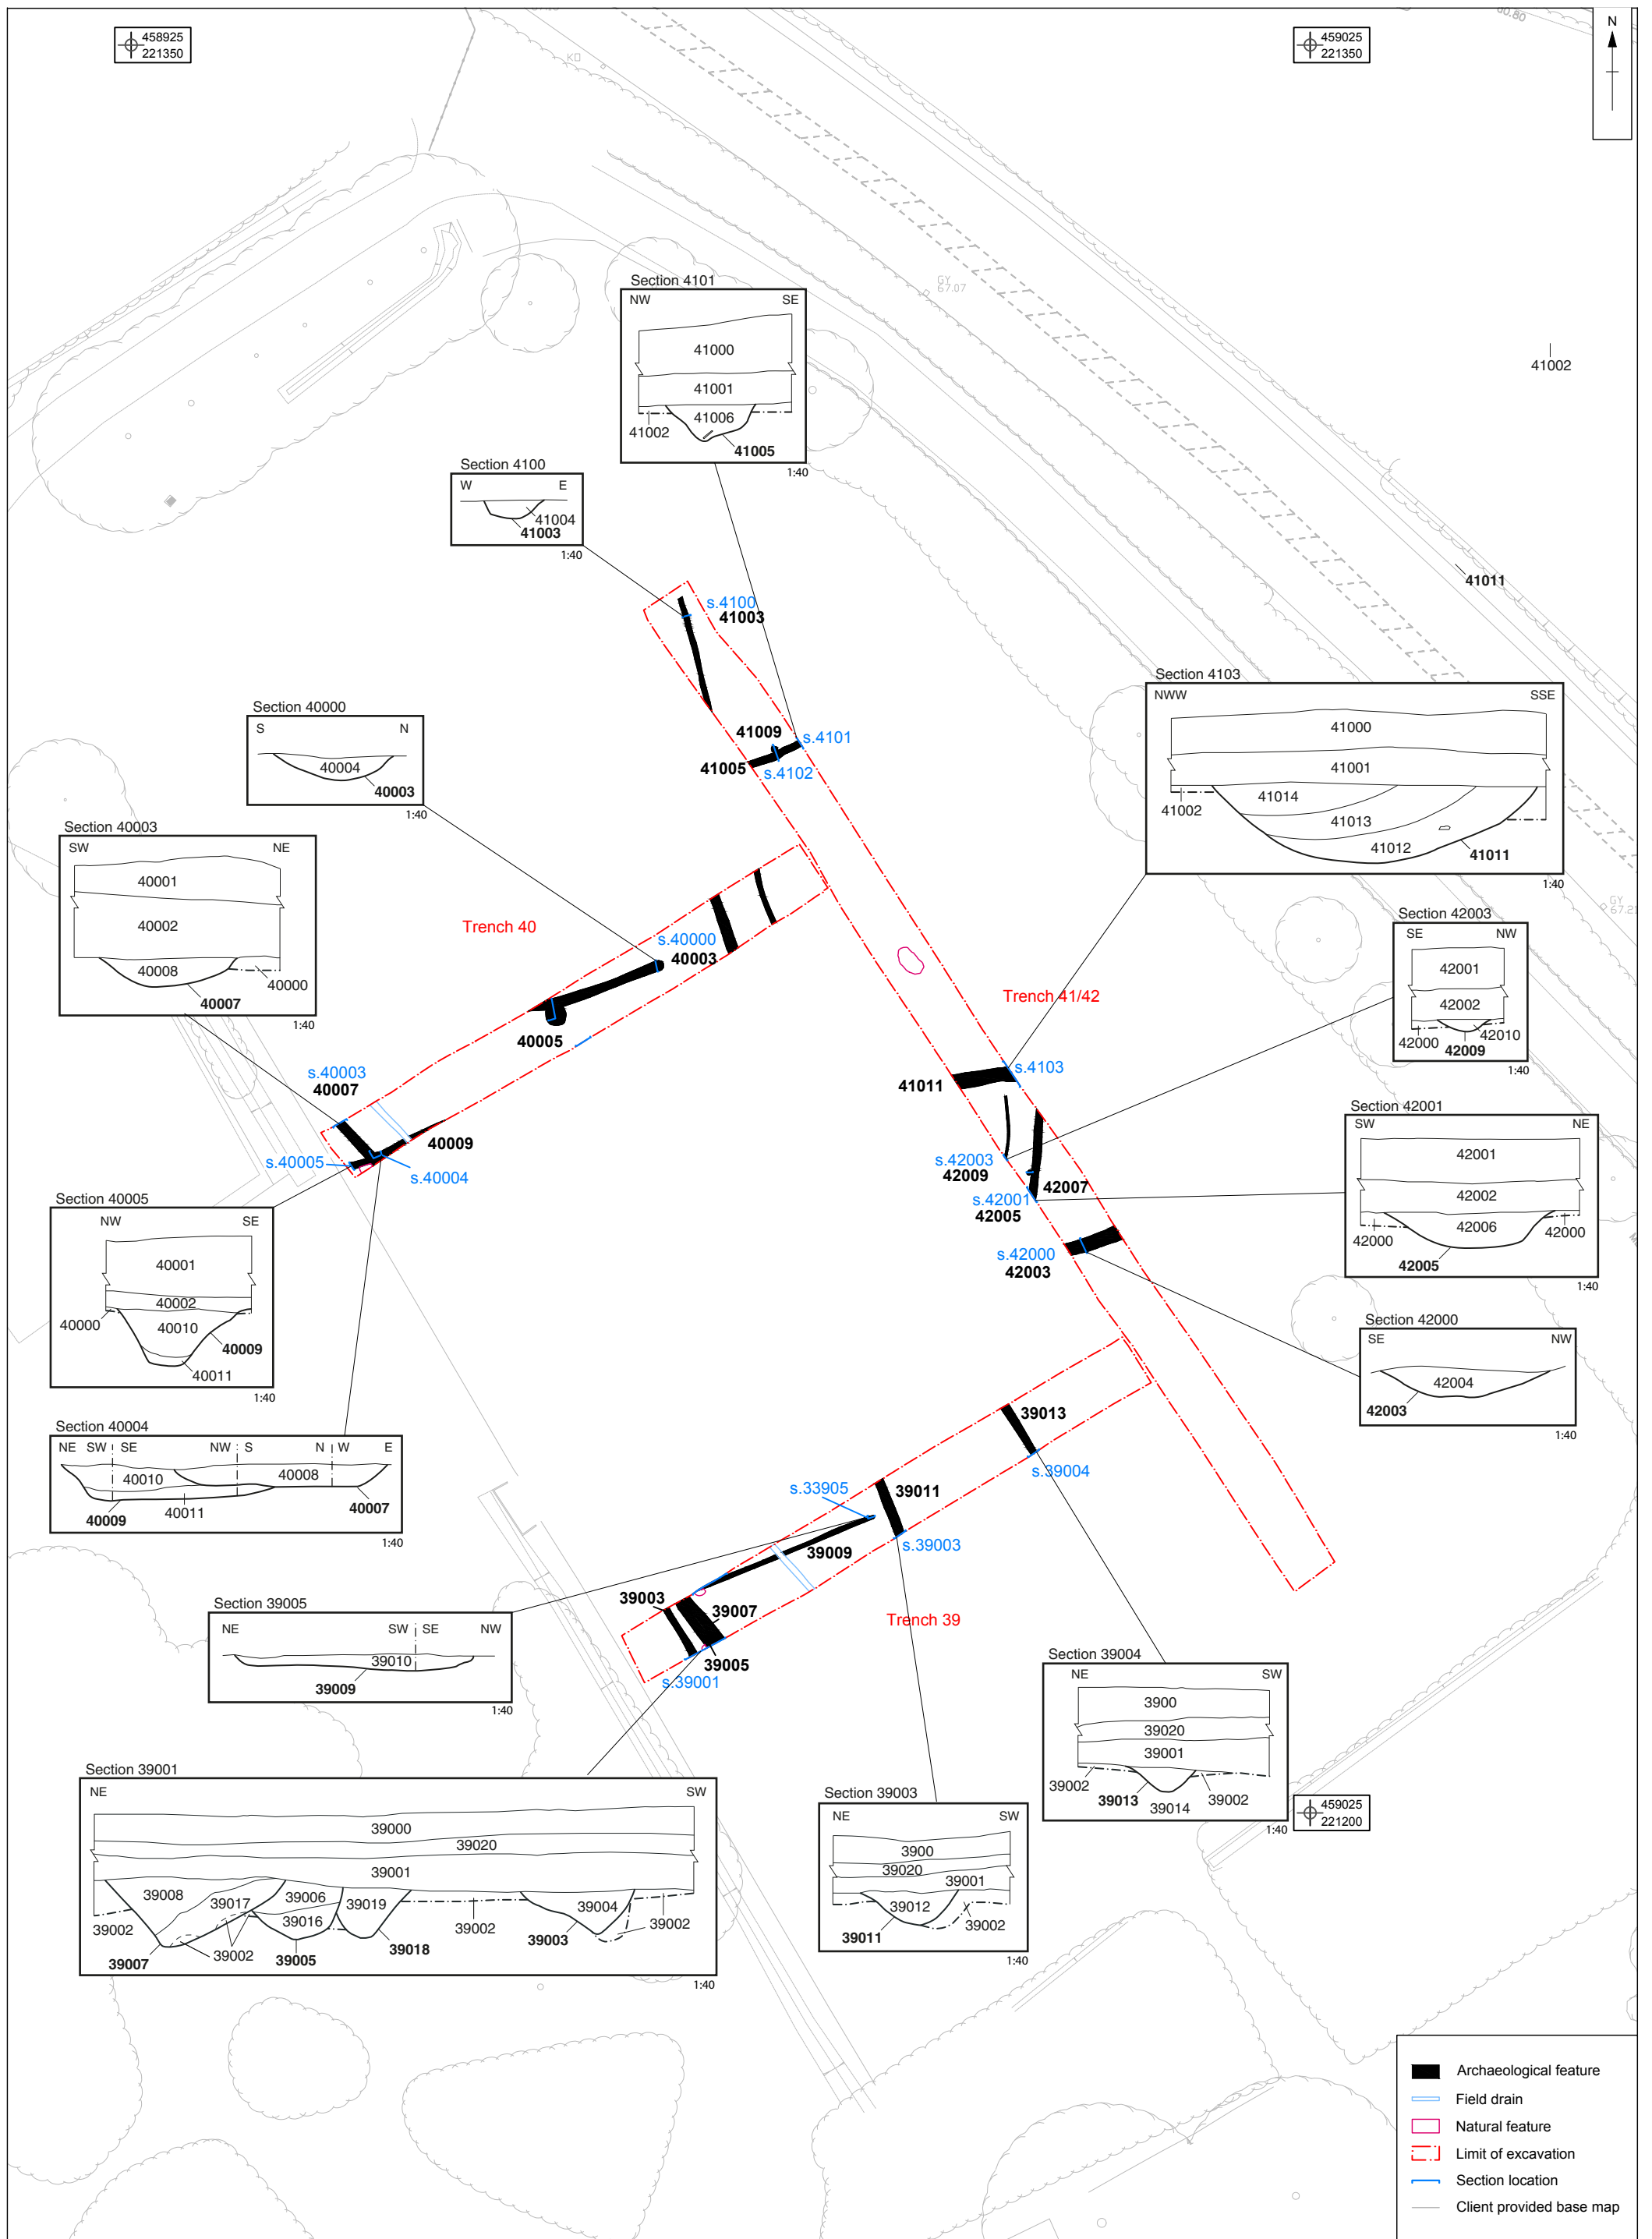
458925
221350

459025
221350

N

41002

Section 4101
NW SE
41000
41001
41006
41002
41005
1:40

Section 4100
W E
41004
41003
1:40

s.4100
41003

41011

Section 4103
NWW SSE
41000
41001
41014
41002
41013
41012
41011
1:40

Section 40000
S N
40004
40003
1:40

41009
s.4101
41005
s.4102

Section 40003
SW NE
40001
40002
40008
40000
40007
1:40

Trench 40

s.40000
40003

40005

Section 42003
SE NW
42001
42002
42010
42000
42009
1:40

Trench 41/42

s.4103
41011

s.40003
40007

40009

s.40005
s.40004

s.42003
42009

42007

s.42001
42005

Section 42001
SW NE
42001
42002
42006
42000
42000
42005
1:40

s.42000
42003

Section 40005
NW SE
40001
40002
40000
40010
40009
40011
1:40

Section 42000
SE NW
42004
42003
1:40

Section 40004
NE SW SE NW S N W E
40010
40008
40009
40011
40007
1:40

39013
s.39004

s.33905
39011
39009
s.39003

39003
39007
Trench 39
39005
s.39001

Section 39005
NE SW SE NW
39010
39009
1:40

Section 39004
NE SW
3900
39020
39001
39002
39013
39014
39002
1:40

459025
221200

Section 39001
NE SW
39000
39020
39001
39008
39017
39006
39019
39004
39002
39016
39002
39002
39003
39018
39002
39005
39007
1:40

Section 39003
NE SW
3900
39020
39001
39012
39002
39011
1:40

Archaeological feature
Field drain
Natural feature
Limit of excavation
Section location
Client provided base map